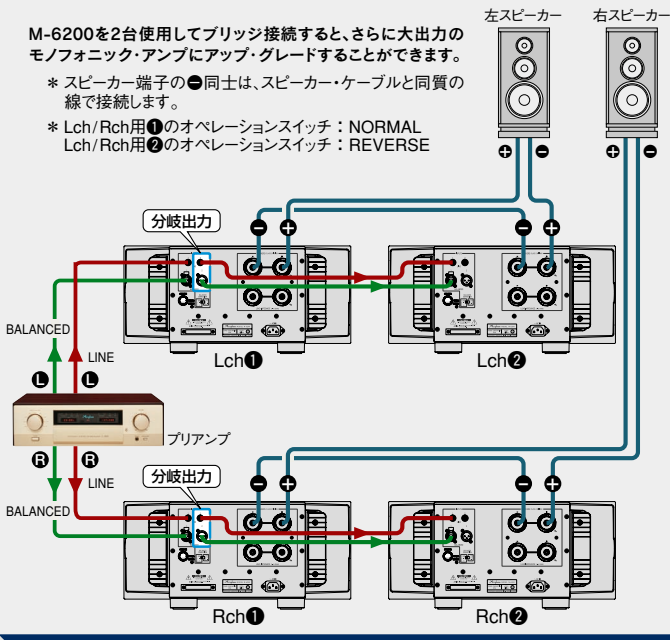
M-6200を2台使用してブリッジ接続すると、さらに大出力のモノフォニック・アンプにアップ・グレードすることができます。

＊スピーカー端子の⊖同士は、スピーカー・ケーブルと同質の線で接続します。

＊Lch/Rch用❶のオペレーションスイッチ：NORMAL
Lch/Rch用❷のオペレーションスイッチ：REVERSE

左スピーカー

右スピーカー

⊕ ⊖ ⊕ ⊖

分岐出力

⊖ ⊕ ⊖ ⊕

BALANCED

LINE

Ⓛ Ⓛ

Lch❶

Lch❷

プリアンプ

Ⓡ Ⓡ

LINE

BALANCED

分岐出力

⊖ ⊕ ⊖ ⊕

Rch❶

Rch❷